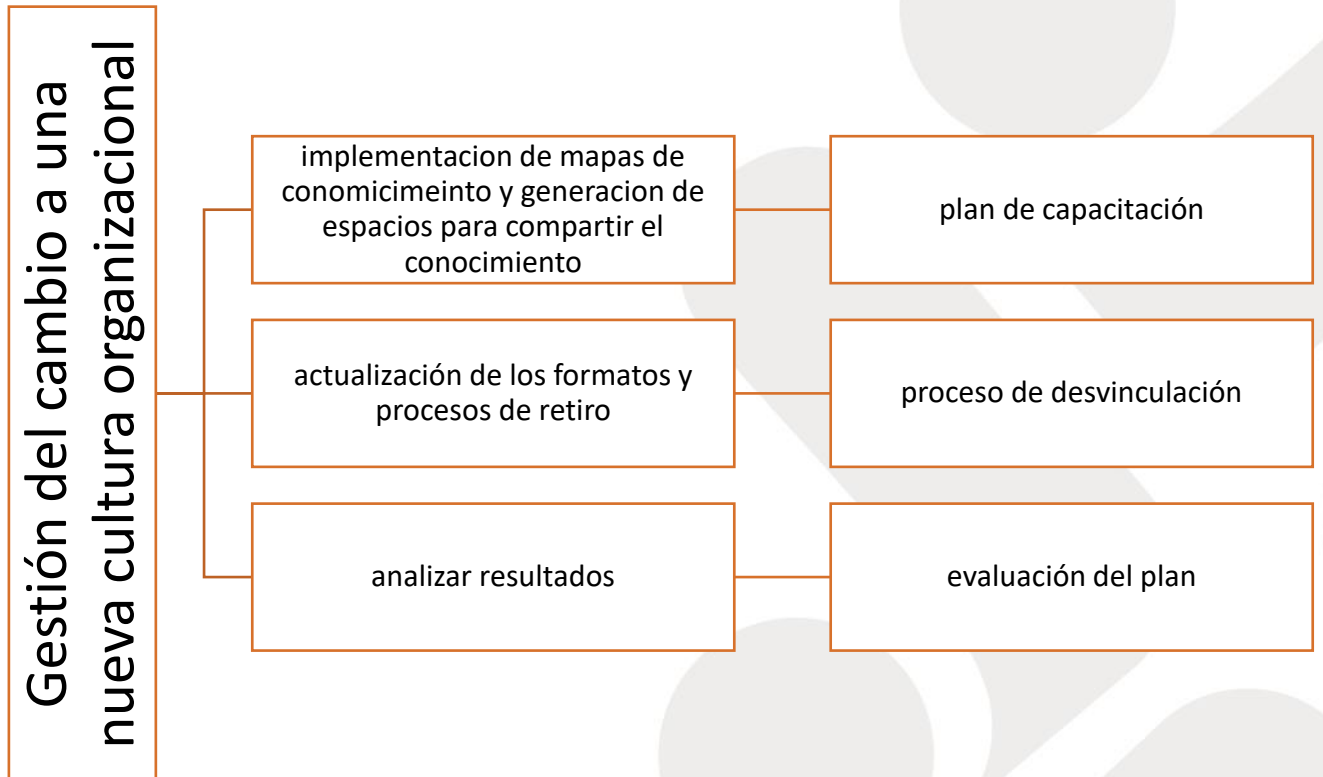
Gestión del cambio a una nueva cultura organizacional

implementacion de mapas de conomicimeinto y generacion de espacios para compartir el conocimiento

plan de capacitación

actualización de los formatos y procesos de retiro

proceso de desvinculación

analizar resultados

evaluación del plan